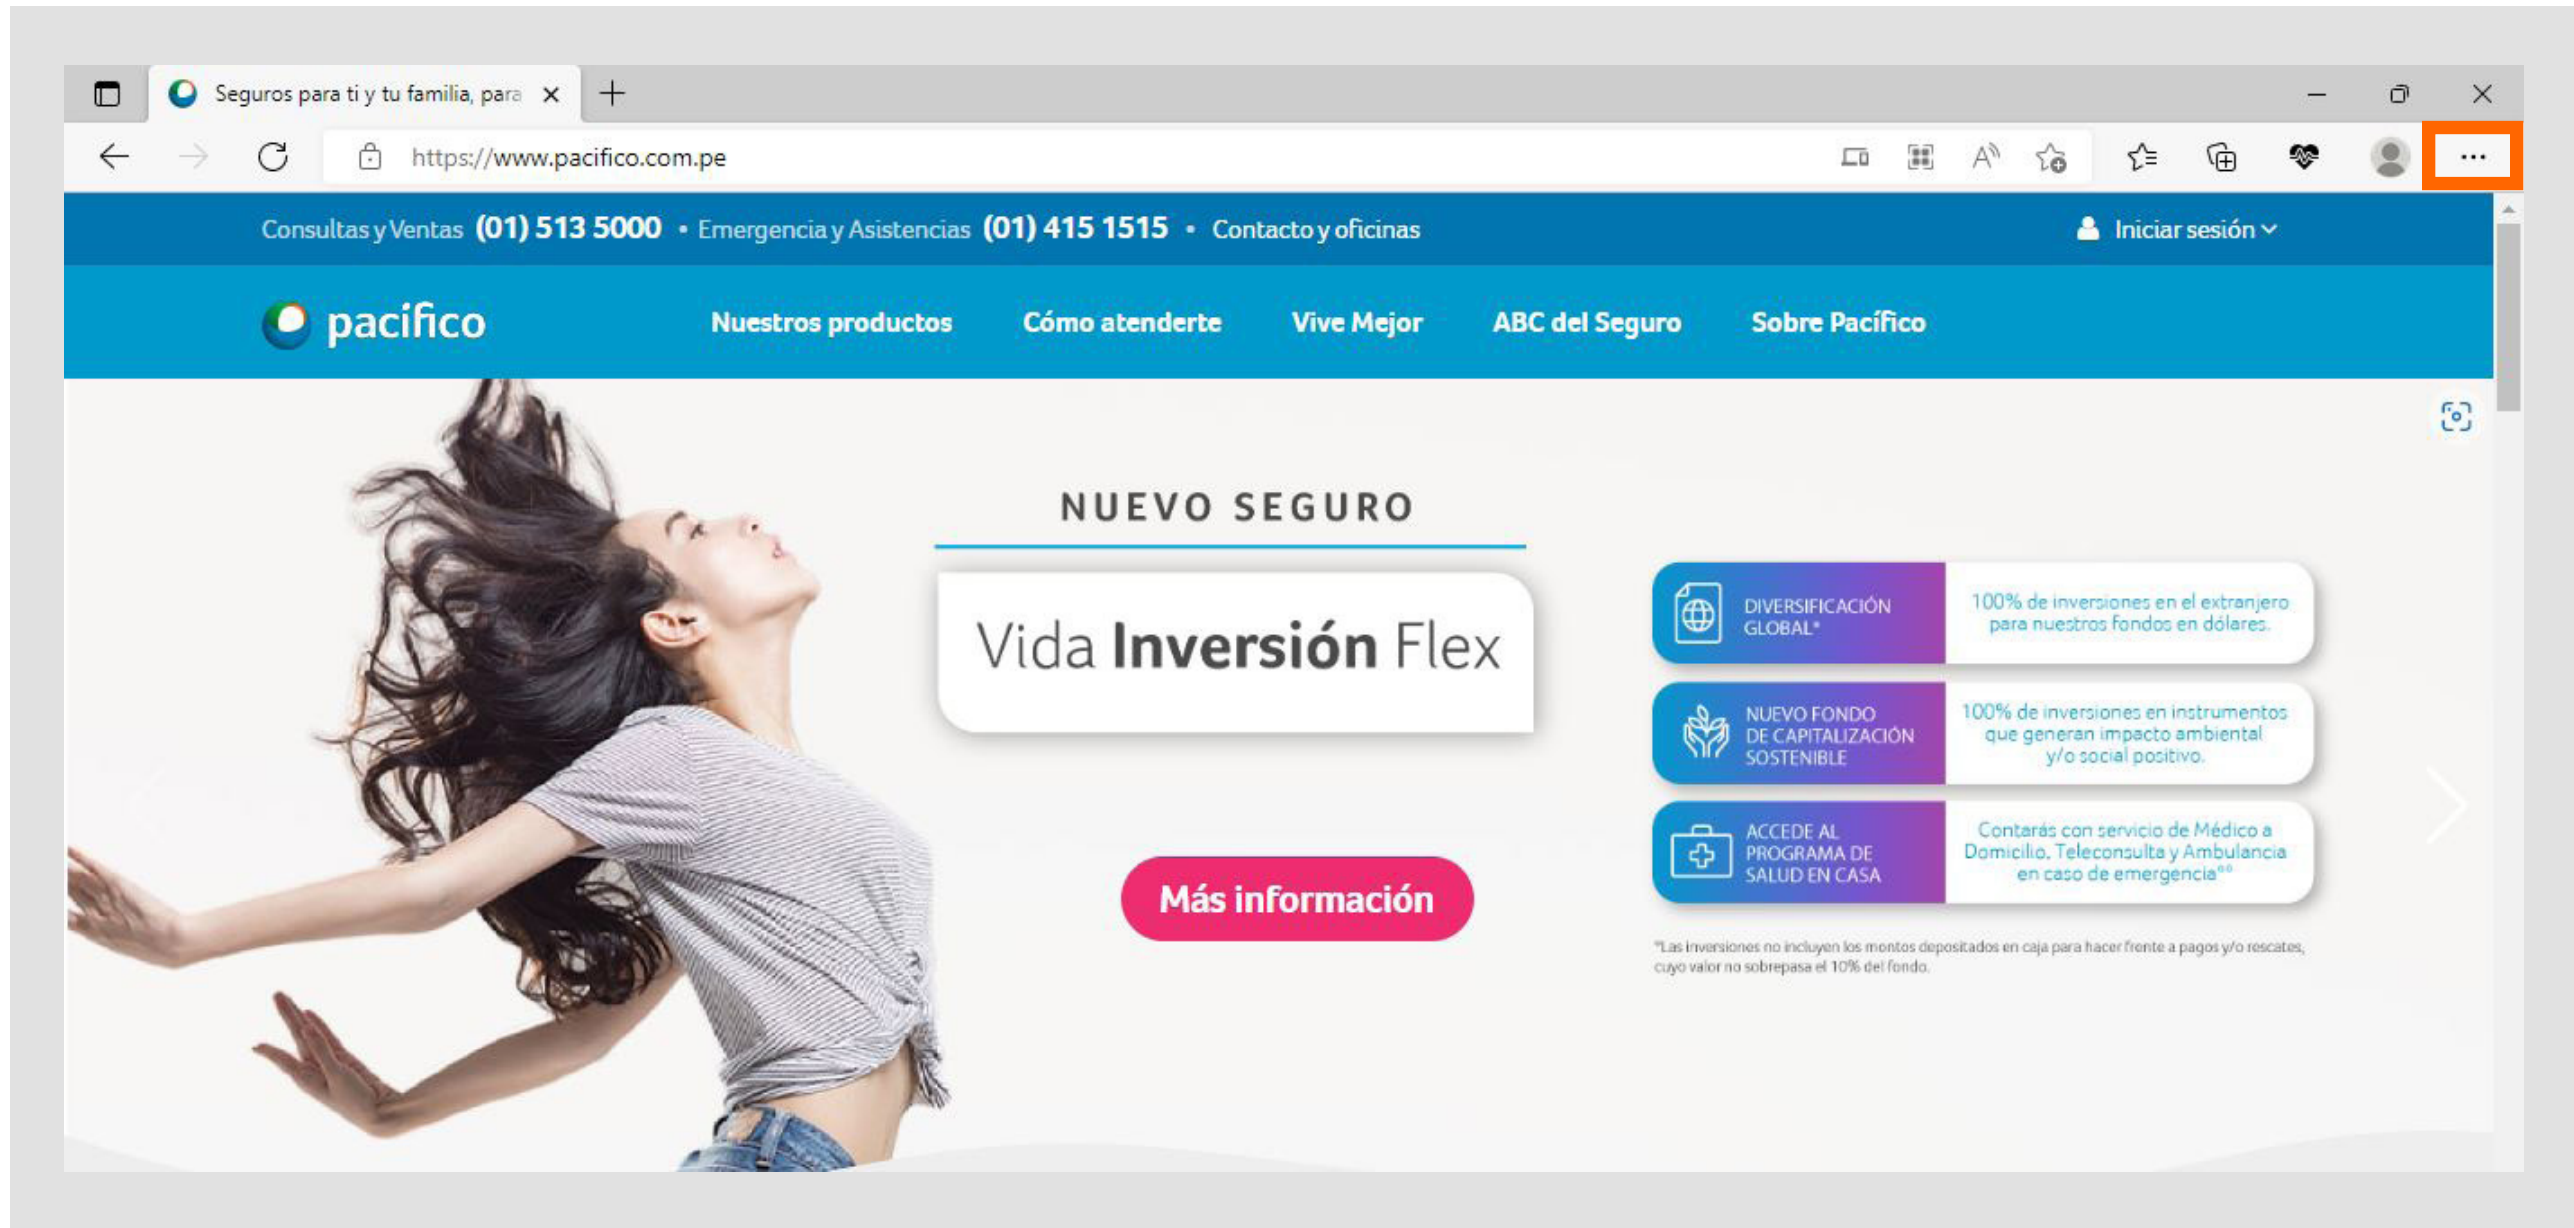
Seguros para ti y tu familia, para ×

https://www.pacifico.com.pe

Consultas y Ventas (01) 513 5000 • Emergencia y Asistencias (01) 415 1515 • Contacto y oficinas

Iniciar sesión

pacifico

Nuestros productos Cómo atenderte Vive Mejor ABC del Seguro Sobre Pacífico

NUEVO SEGURO

Vida **Inversión** Flex

Más información

DIVERSIFICACIÓN GLOBAL* | 100% de inversiones en el extranjero para nuestros fondos en dólares.

NUEVO FONDO DE CAPITALIZACIÓN SOSTENIBLE | 100% de inversiones en instrumentos que generan impacto ambiental y/o social positivo.

ACCEDE AL PROGRAMA DE SALUD EN CASA | Contarás con servicio de Médico a Domicilio, Teleconsulta y Ambulancia en caso de emergencia**

*Las inversiones no incluyen los montos depositados en caja para hacer frente a pagos y/o rescates, cuyo valor no sobrepasa el 10% del fondo.